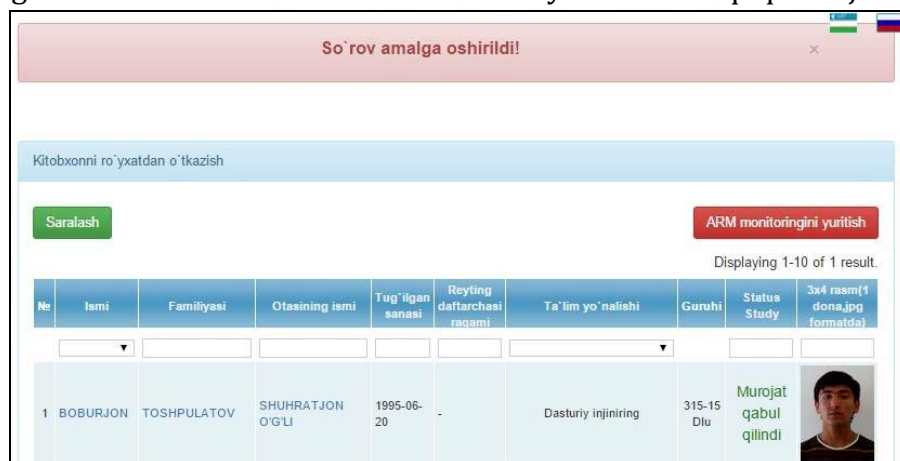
So`rov amalga oshirildi!

×

Kitobxonni ro`yxatdan o`tkazish

Saralash

ARM monitoringini yuritish

Displaying 1-10 of 1 result.

| № | Ismi | Familiyasi | Otasining ismi | Tug`ilgan sanasi | Reyting daftarchasi raqami | Ta`lim yo`nalishi | Guruhi | Status Study | 3x4 rasm(1 dona,jpg formatda) |
|---|---|---|---|---|---|---|---|---|---|
| | | | | | | | | | |
| 1 | BOBURJON | TOSHPULATOV | SHUHRATJON O'G'LI | 1995-06-20 | - | Dasturiy injiniring | 315-15 Dlu | Murojat qabul qilindi | |